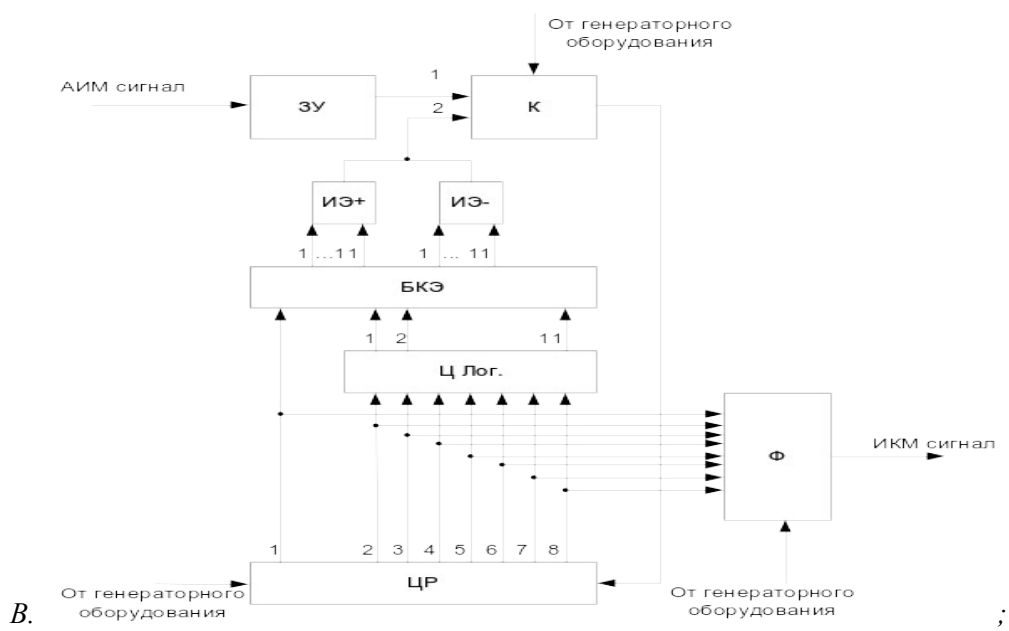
От генераторного оборудования

АИМ сигнал

ЗУ

1

2

К

ИЭ+

ИЭ-

1 ...11

1 ... 11

БКЭ

1 2

11

Ц Лог.

Ф

ИКМ сигнал

1

2 3 4 5 6 7 8

В.

От генераторного оборудования

ЦР

От генераторного оборудования

;